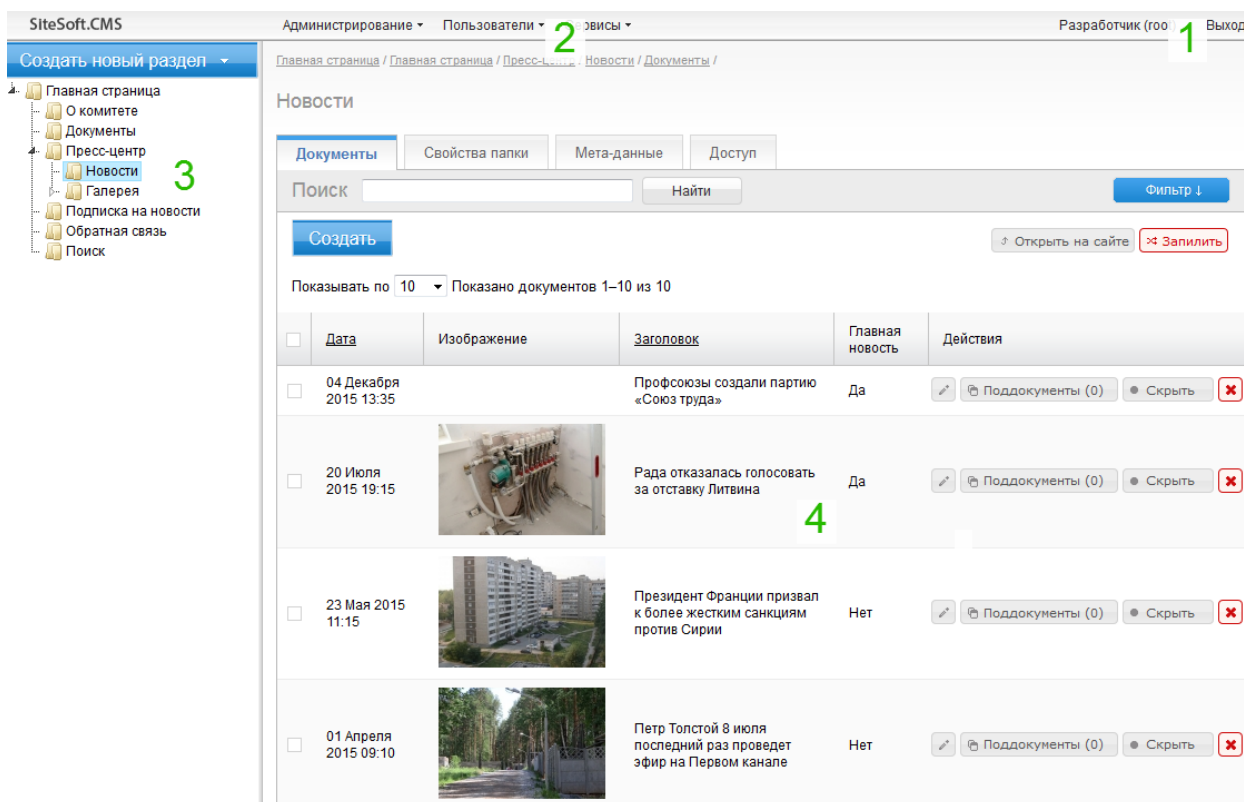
SiteSoft.CMS

Администрирование ▾ Пользователи ▾ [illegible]рвисы ▾

Разработчик (roo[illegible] Выход

1

2

Создать новый раздел ▾

Главная страница
О комитете
Документы
Пресс-центр
Новости
Галерея
Подписка на новости
Обратная связь
Поиск

3

Главная страница / Главная страница / Пресс-цен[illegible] / Новости / Документы /

Новости

Документы | Свойства папки | Мета-данные | Доступ

Поиск [ ] Найти

Фильтр ↓

Создать

Открыть на сайте | Запилить

Показывать по 10 ▾ Показано документов 1–10 из 10

| | Дата | Изображение | Заголовок | Главная новость | Действия |
|---|---|---|---|---|---|
| | 04 Декабря 2015 13:35 | | Профсоюзы создали партию «Союз труда» | Да | Поддокументы (0) Скрыть |
| | 20 Июля 2015 19:15 | | Рада отказалась голосовать за отставку Литвина | Да | Поддокументы (0) Скрыть |
| | 23 Мая 2015 11:15 | | Президент Франции призвал к более жестким санкциям против Сирии | Нет | Поддокументы (0) Скрыть |
| | 01 Апреля 2015 09:10 | | Петр Толстой 8 июля последний раз проведет эфир на Первом канале | Нет | Поддокументы (0) Скрыть |

4